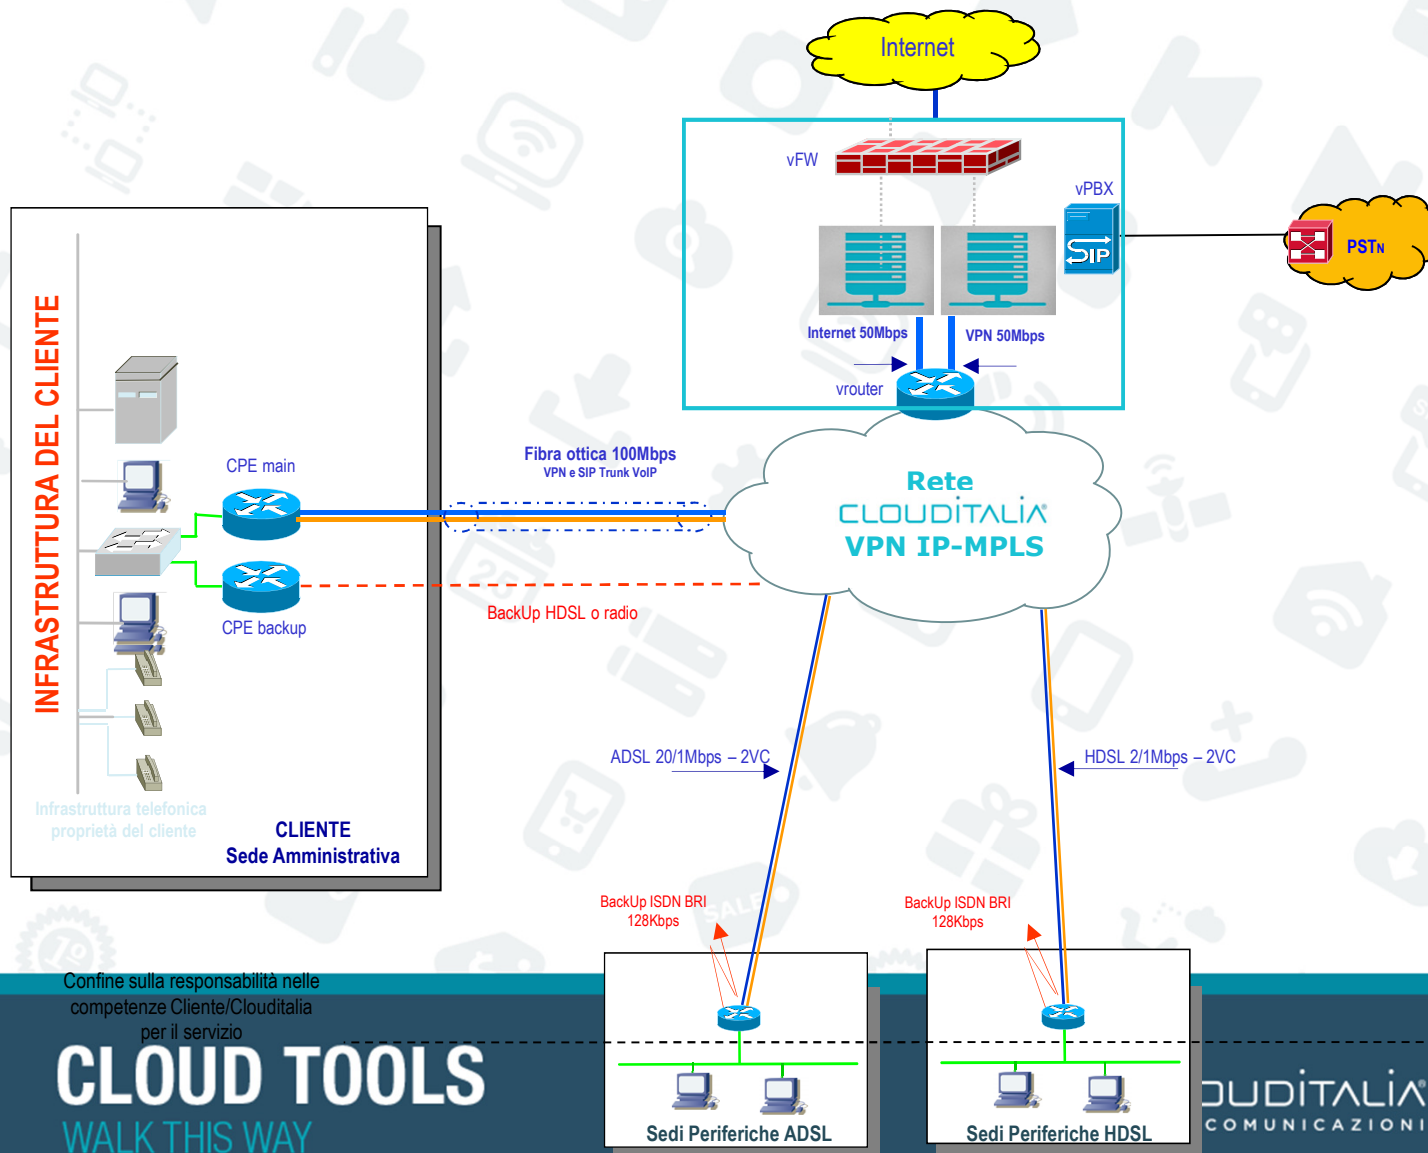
Internet

vFW

vPBX

SIP

PSTN

Internet 50Mbps

VPN 50Mbps

vrouter

INFRASTRUTTURA DEL CLIENTE

CPE main

Fibra ottica 100Mbps
VPN e SIP Trunk VoIP

Rete
CLOUDITALIA
VPN IP-MPLS

CPE backup

BackUp HDSL o radio

ADSL 20/1Mbps – 2VC

HDSL 2/1Mbps – 2VC

Infrastruttura telefonica
proprietà del cliente

CLIENTE
Sede Amministrativa

BackUp ISDN BRI
128Kbps

BackUp ISDN BRI
128Kbps

Confine sulla responsabilità nelle competenze Cliente/Clouditalia per il servizio

CLOUD TOOLS
WALK THIS WAY

Sedi Periferiche ADSL

Sedi Periferiche HDSL

OUDITALIA
COMUNICAZIONI